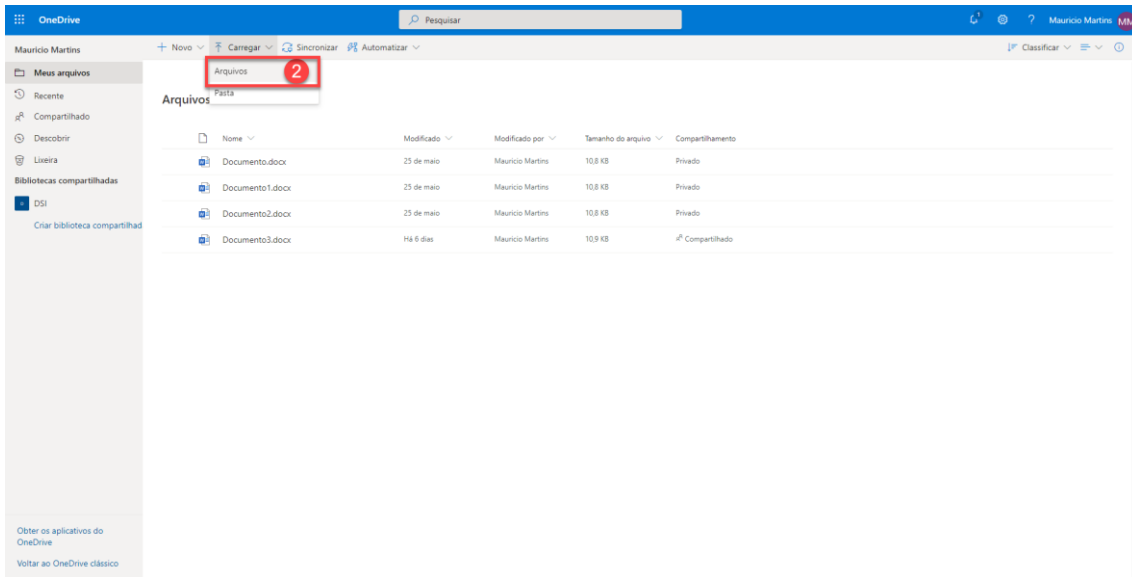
OneDrive

Pesquisar

Mauricio Martins MM

Mauricio Martins

Meus arquivos
Recente
Compartilhado
Descobrir
Lixeira
Bibliotecas compartilhadas
DSI
Criar biblioteca compartilhad

+ Novo Carregar Sincronizar Automatizar

Classificar

Arquivos 2
Pasta

Arquivos

| Nome | Modificado | Modificado por | Tamanho do arquivo | Compartilhamento |
|---|---|---|---|---|
| Documento.docx | 25 de maio | Mauricio Martins | 10,8 KB | Privado |
| Documento1.docx | 25 de maio | Mauricio Martins | 10,8 KB | Privado |
| Documento2.docx | 25 de maio | Mauricio Martins | 10,8 KB | Privado |
| Documento3.docx | Há 6 dias | Mauricio Martins | 10,9 KB | Compartilhado |

Obter os aplicativos do OneDrive

Voltar ao OneDrive clássico